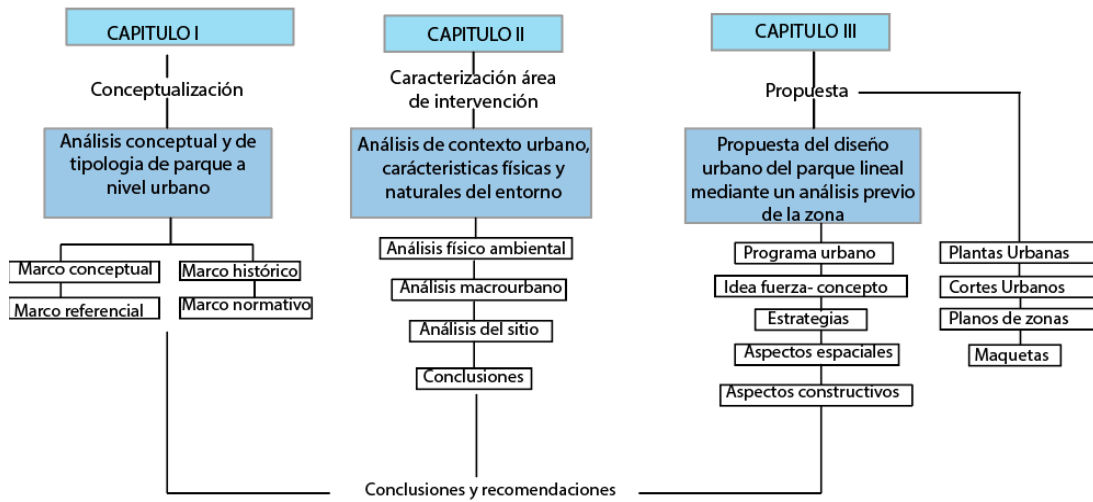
CAPITULO I

Conceptualización

Análisis conceptual y de tipologia de parque a nivel urbano

Marco conceptual

Marco histórico

Marco referencial

Marco normativo

CAPITULO II

Caracterización área de intervención

Análisis de contexto urbano, carácteristicas físicas y naturales del entorno

Análisis físico ambiental

Análisis macrourbano

Análisis del sitio

Conclusiones

CAPITULO III

Propuesta

Propuesta del diseño urbano del parque lineal mediante un análisis previo de la zona

Programa urbano

Idea fuerza- concepto

Estrategias

Aspectos espaciales

Aspectos constructivos

Plantas Urbanas

Cortes Urbanos

Planos de zonas

Maquetas

Conclusiones y recomendaciones